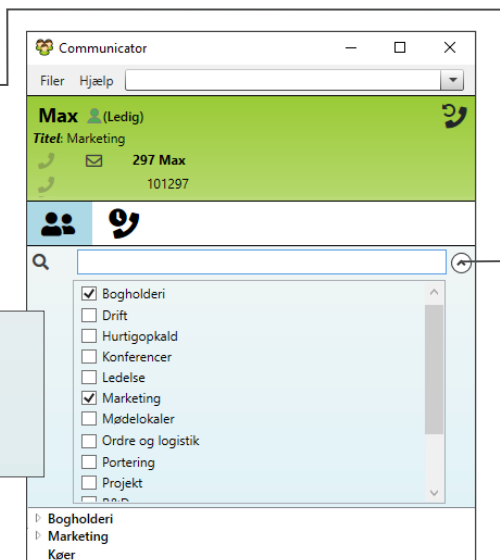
Communicator

Filer Hjælp

Max (Ledig)
Titel: Marketing
297 Max
101297

Bogholderi
Drift
Hurtigopkald
Konferencer
Ledelse
Marketing
Mødelokaler
Ordre og logistik
Portering
Projekt
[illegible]

Bogholderi
Marketing
Køer